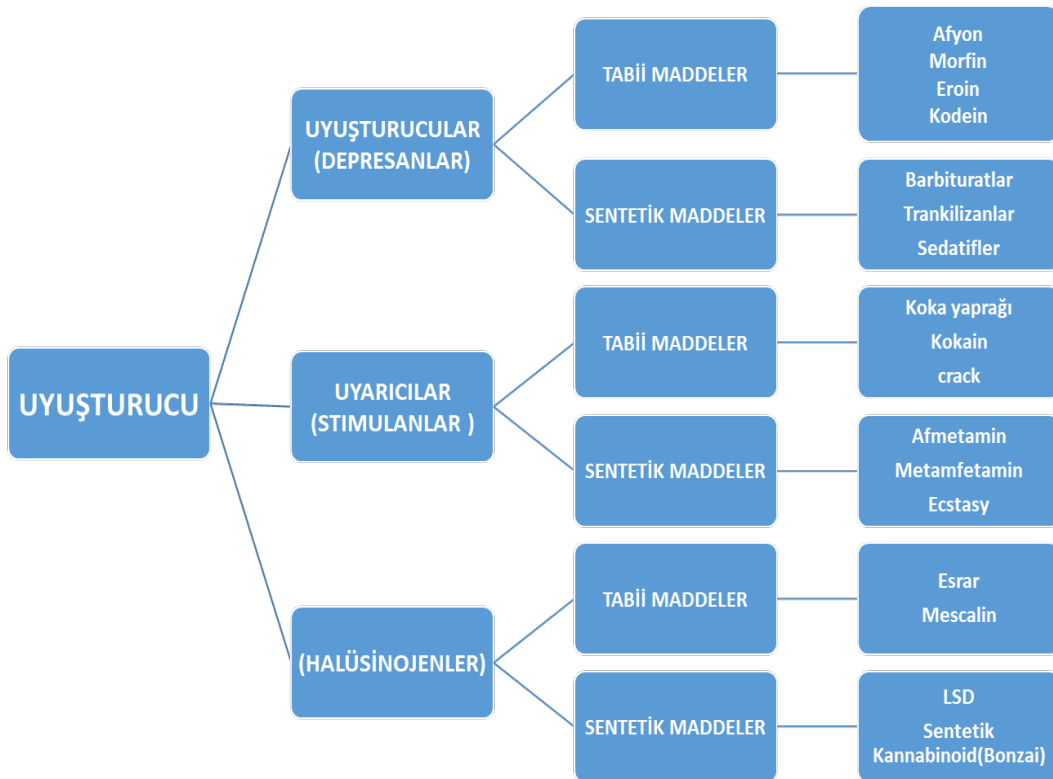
UYUŞTURUCU

UYUŞTURUCULAR (DEPRESANLAR)

TABİİ MADDELER

Afyon
Morfin
Eroin
Kodein

SENTETİK MADDELER

Barbituratlar
Trankilizanlar
Sedatifler

UYARICILAR (STIMULANLAR )

TABİİ MADDELER

Koka yaprağı
Kokain
crack

SENTETİK MADDELER

Afmetamin
Metamfetamin
Ecstasy

(HALÜSİNOJENLER)

TABİİ MADDELER

Esrar
Mescalin

SENTETİK MADDELER

LSD
Sentetik Kannabinoid(Bonzai)